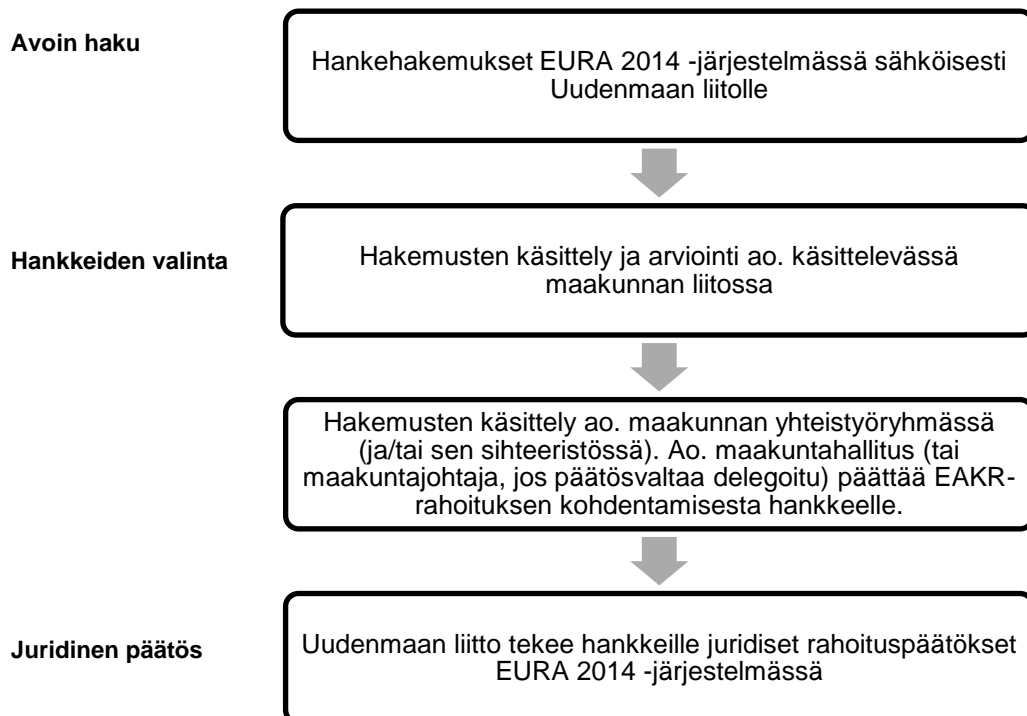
Avoin haku

Hankehakemukset EURA 2014 -järjestelmässä sähköisesti Uudenmaan liitolle

Hankkeiden valinta

Hakemusten käsittely ja arviointi ao. käsittelevässä maakunnan liitossa

Hakemusten käsittely ao. maakunnan yhteistyöryhmässä (ja/tai sen sihteeristössä). Ao. maakuntahallitus (tai maakuntajohtaja, jos päätösvaltaa delegoitu) päättää EAKR-rahoituksen kohdentamisesta hankkeelle.

Juridinen päätös

Uudenmaan liitto tekee hankkeille juridiset rahoituspäätökset EURA 2014 -järjestelmässä